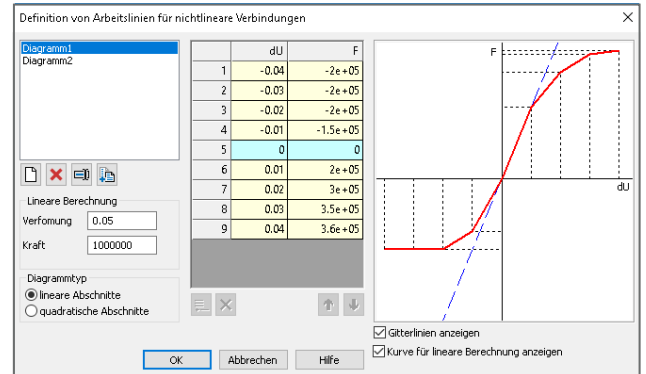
Definition von Arbeitslinien für nichtlineare Verbindungen

Diagramm1
Diagramm2

|   | dU | F |
|---|---|---|
| 1 | -0.04 | -2e+05 |
| 2 | -0.03 | -2e+05 |
| 3 | -0.02 | -2e+05 |
| 4 | -0.01 | -1.5e+05 |
| 5 | 0 | 0 |
| 6 | 0.01 | 2e+05 |
| 7 | 0.02 | 3e+05 |
| 8 | 0.03 | 3.5e+05 |
| 9 | 0.04 | 3.6e+05 |

F
dU

Lineare Berechnung
Verfomung 0.05
Kraft 1000000

Diagrammtyp
lineare Abschnitte
quadratische Abschnitte

Gitterlinien anzeigen
Kurve für lineare Berechnung anzeigen

OK
Abbrechen
Hilfe